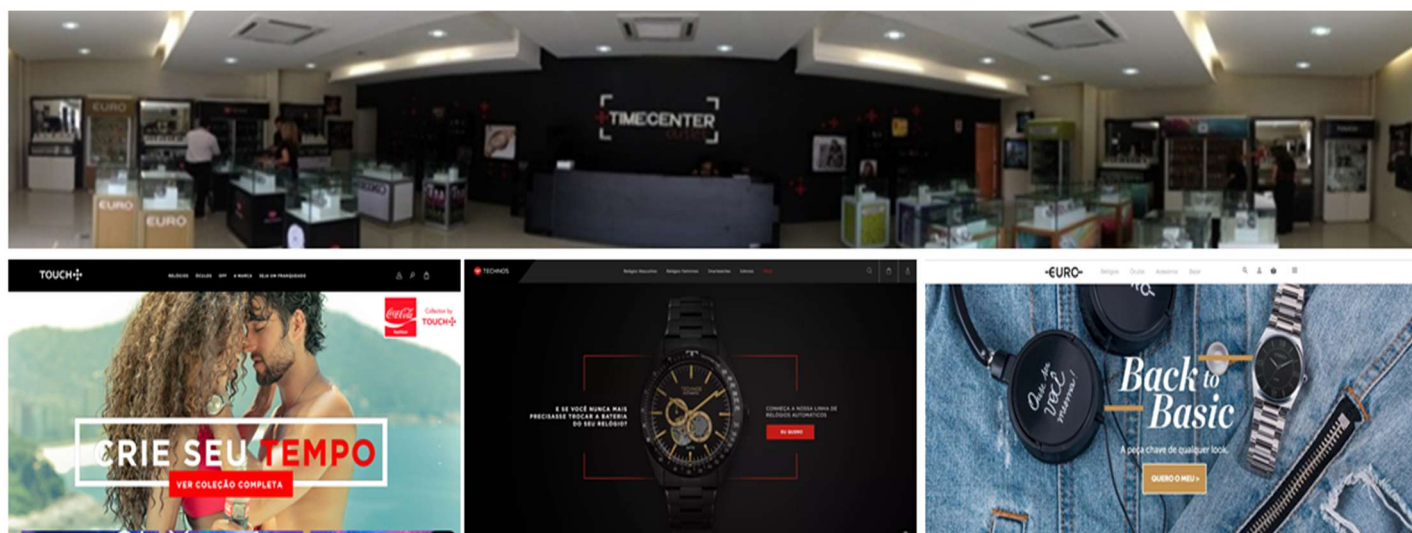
EURO

EURO

EURO

TIMECENTER

TOUCH

RELÓGIOS ÓCULOS OFF A MARCA SEJA UM FRANQUEADO

Coca-Cola Collection by TOUCH

CRIE SEU TEMPO

VER COLEÇÃO COMPLETA

TECHNOS

Relógios Masculinos Relógios Femininos Smartwatches Ofertas

E SE VOCÊ NUNCA MAIS PRECISASSE TROCAR A BATERIA DO SEU RELÓGIO?

CONHEÇA A NOSSA LINHA DE RELÓGIOS AUTOMÁTICOS

EU QUERO

TECHNOS

EURO

Relógios Óculos Acessórios Bazar

Que tal você mesma!

Back to Basic

A peça chave de qualquer look.

QUERO O MEU >